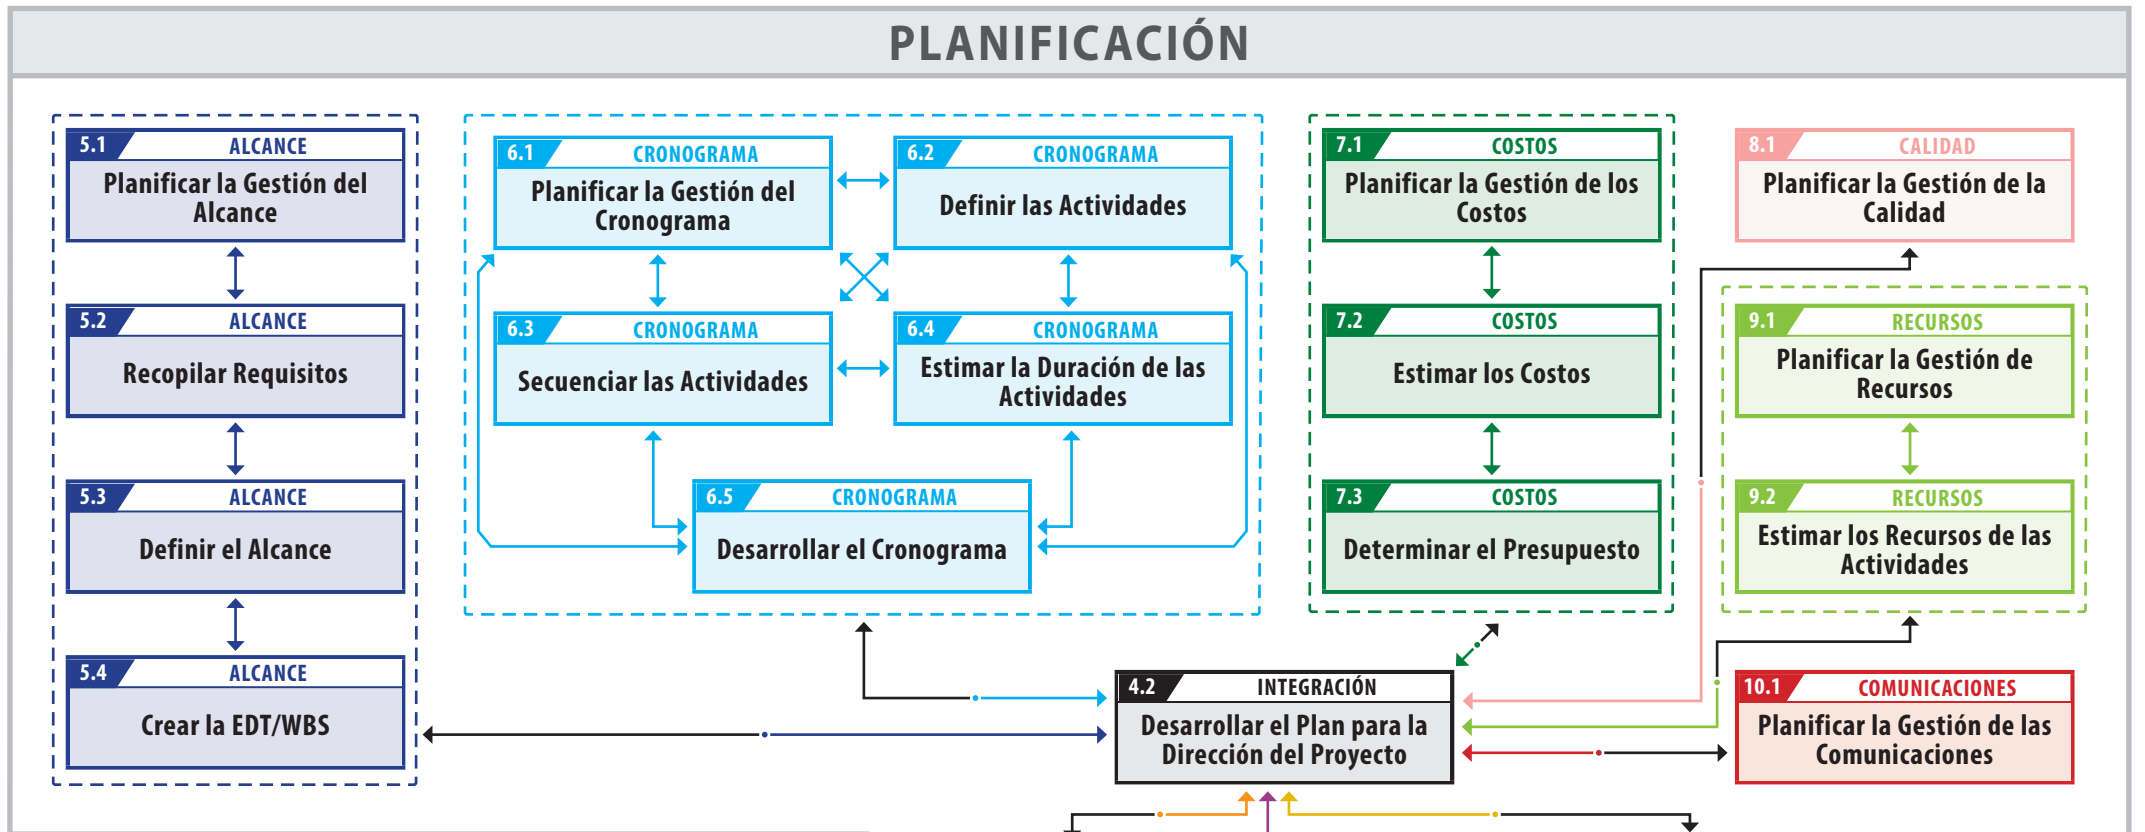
PLANIFICACIÓN

5.1 ALCANCE
Planificar la Gestión del Alcance

5.2 ALCANCE
Recopilar Requisitos

5.3 ALCANCE
Definir el Alcance

5.4 ALCANCE
Crear la EDT/WBS

6.1 CRONOGRAMA
Planificar la Gestión del Cronograma

6.2 CRONOGRAMA
Definir las Actividades

6.3 CRONOGRAMA
Secuenciar las Actividades

6.4 CRONOGRAMA
Estimar la Duración de las Actividades

6.5 CRONOGRAMA
Desarrollar el Cronograma

7.1 COSTOS
Planificar la Gestión de los Costos

7.2 COSTOS
Estimar los Costos

7.3 COSTOS
Determinar el Presupuesto

8.1 CALIDAD
Planificar la Gestión de la Calidad

9.1 RECURSOS
Planificar la Gestión de Recursos

9.2 RECURSOS
Estimar los Recursos de las Actividades

4.2 INTEGRACIÓN
Desarrollar el Plan para la Dirección del Proyecto

10.1 COMUNICACIONES
Planificar la Gestión de las Comunicaciones